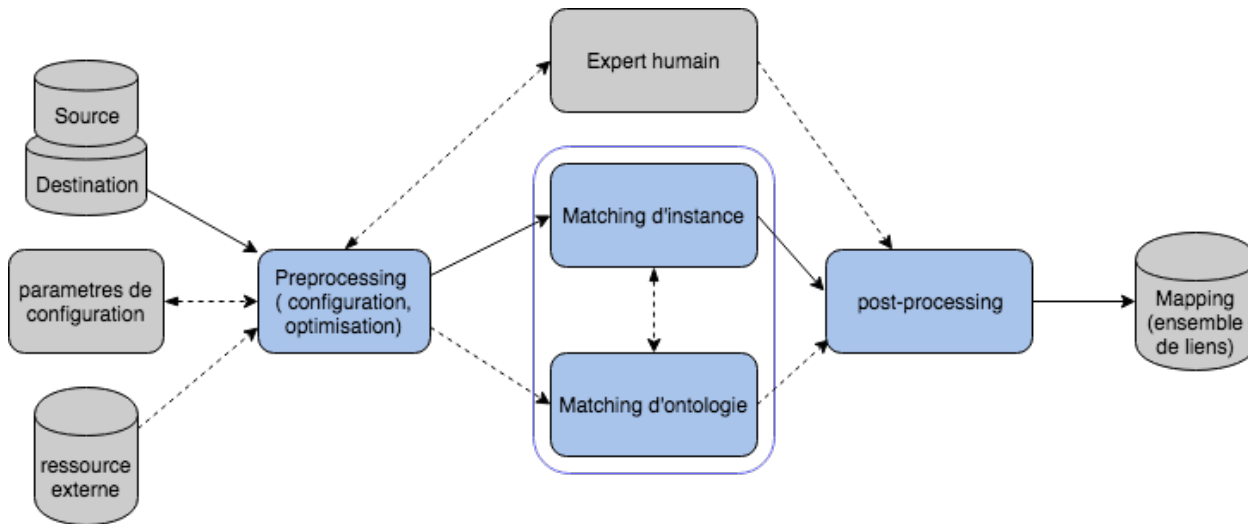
Source

Destination

parametres de configuration

ressource externe

Preprocessing ( configuration, optimisation)

Expert humain

Matching d'instance

Matching d'ontologie

post-processing

Mapping (ensemble de liens)